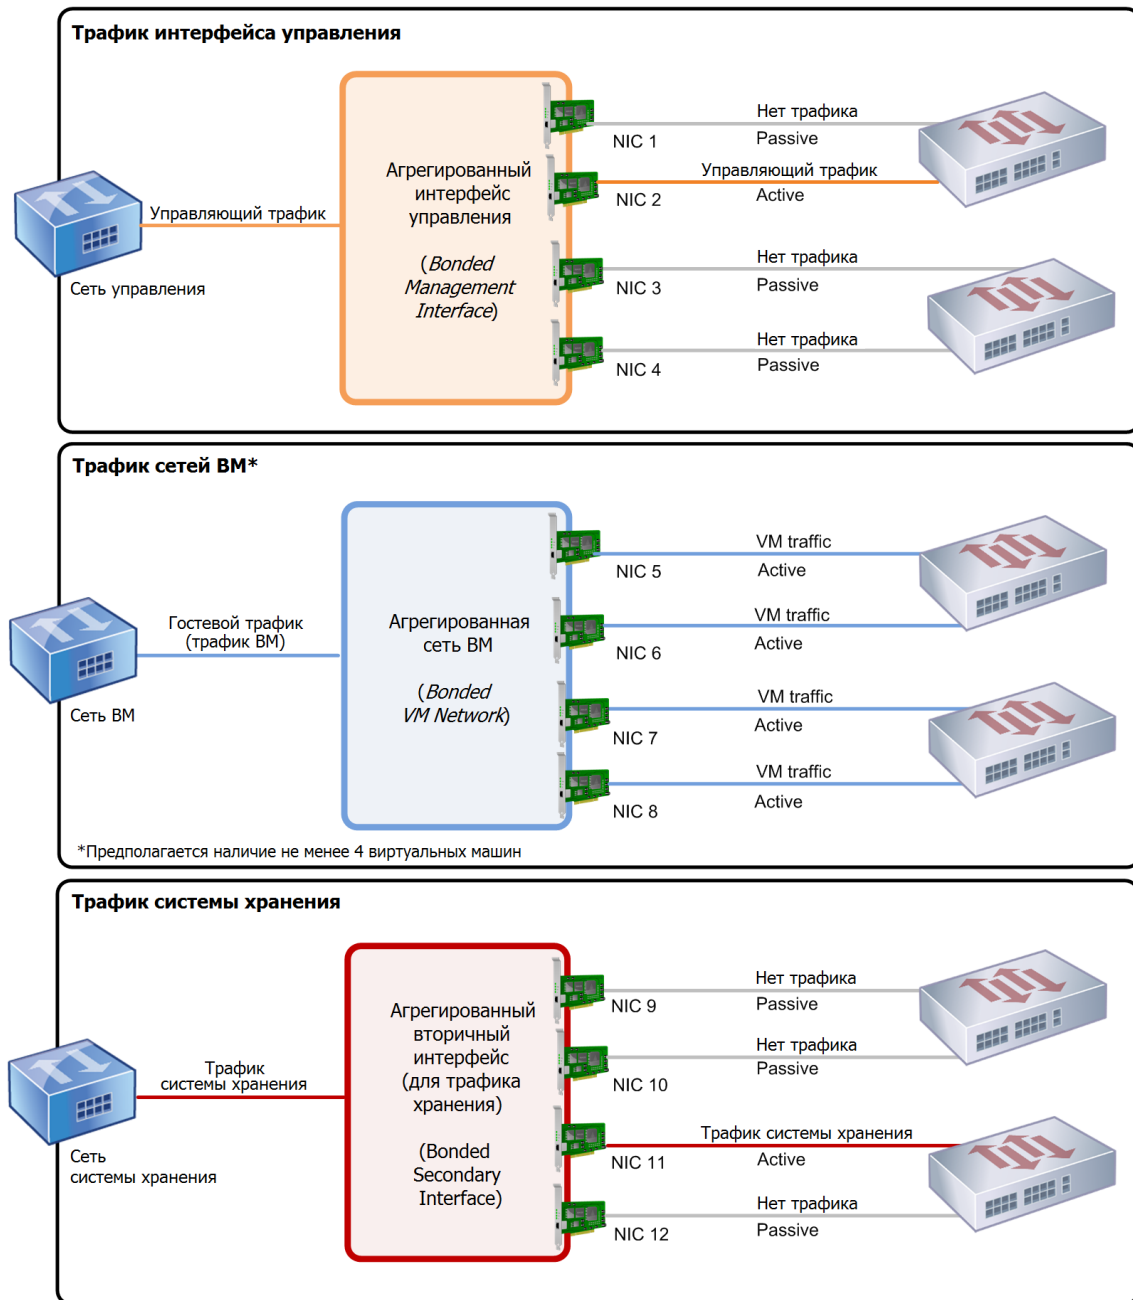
Трафик интерфейса управления

Управляющий трафик

Сеть управления

Агрегированный интерфейс управления

(Bonded Management Interface)

NIC 1
Нет трафика
Passive

NIC 2
Управляющий трафик
Active

NIC 3
Нет трафика
Passive

NIC 4
Нет трафика
Passive

Трафик сетей ВМ*

Гостевой трафик (трафик ВМ)

Сеть ВМ

Агрегированная сеть ВМ

(Bonded VM Network)

NIC 5
VM traffic
Active

NIC 6
VM traffic
Active

NIC 7
VM traffic
Active

NIC 8
VM traffic
Active

*Предполагается наличие не менее 4 виртуальных машин

Трафик системы хранения

Трафик системы хранения

Сеть системы хранения

Агрегированный вторичный интерфейс (для трафика хранения)

(Bonded Secondary Interface)

NIC 9
Нет трафика
Passive

NIC 10
Нет трафика
Passive

NIC 11
Трафик системы хранения
Active

NIC 12
Нет трафика
Passive